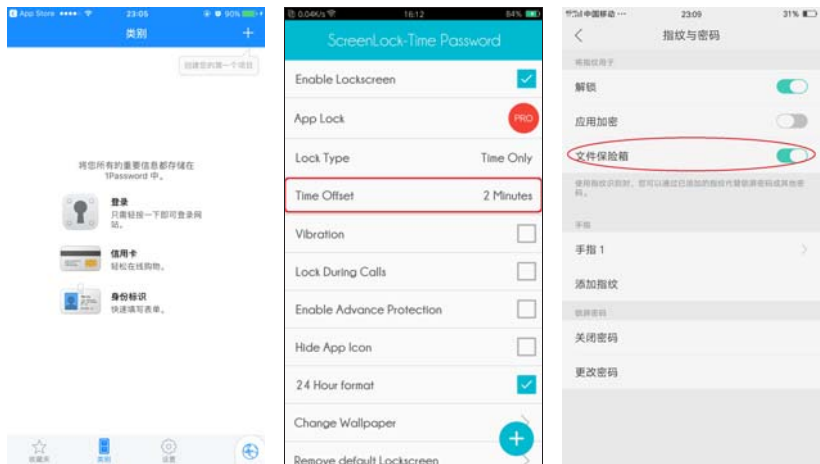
App Store ●●●●○ 23:05 90%

类别 +

创建您的第一个项目

将您所有的重要信息都存储在 1Password 中。

登录
只需轻按一下即可登录网站。

信用卡
轻松在线购物。

身份标识
快速填写表单。

收藏夹 类别 设置

0.04K/s 16:12 84%

ScreenLock-Time Password

Enable Lockscreen

App Lock PRO

Lock Type Time Only

Time Offset 2 Minutes

Vibration

Lock During Calls

Enable Advance Protection

Hide App Icon

24 Hour format

Change Wallpaper

Remove default Lockscreen

中国移动 23:09 31%

指纹与密码

将指纹用于

解锁

应用加密

文件保险箱

使用指纹识别时，您可以通过已添加的指纹代替锁屏密码或其他密码。

手指

手指 1

添加指纹

锁屏密码

关闭密码

更改密码